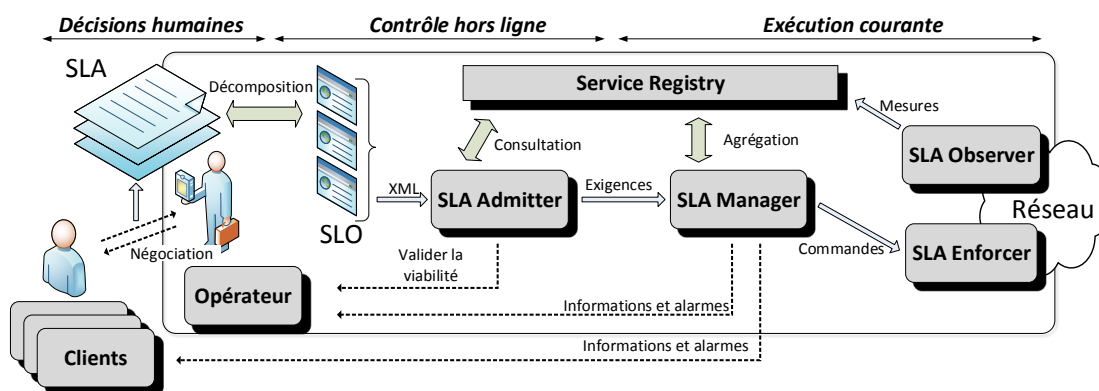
Décisions humaines

Contrôle hors ligne

Exécution courante

SLA

Décomposition

Service Registry

Mesures

Consultation

Agrégation

SLA Observer

XML

SLA Admitter

Exigences

SLA Manager

Réseau

SLO

Négociation

Valider la viabilité

Commandes

SLA Enforcer

Opérateur

Informations et alarmes

Informations et alarmes

Clients